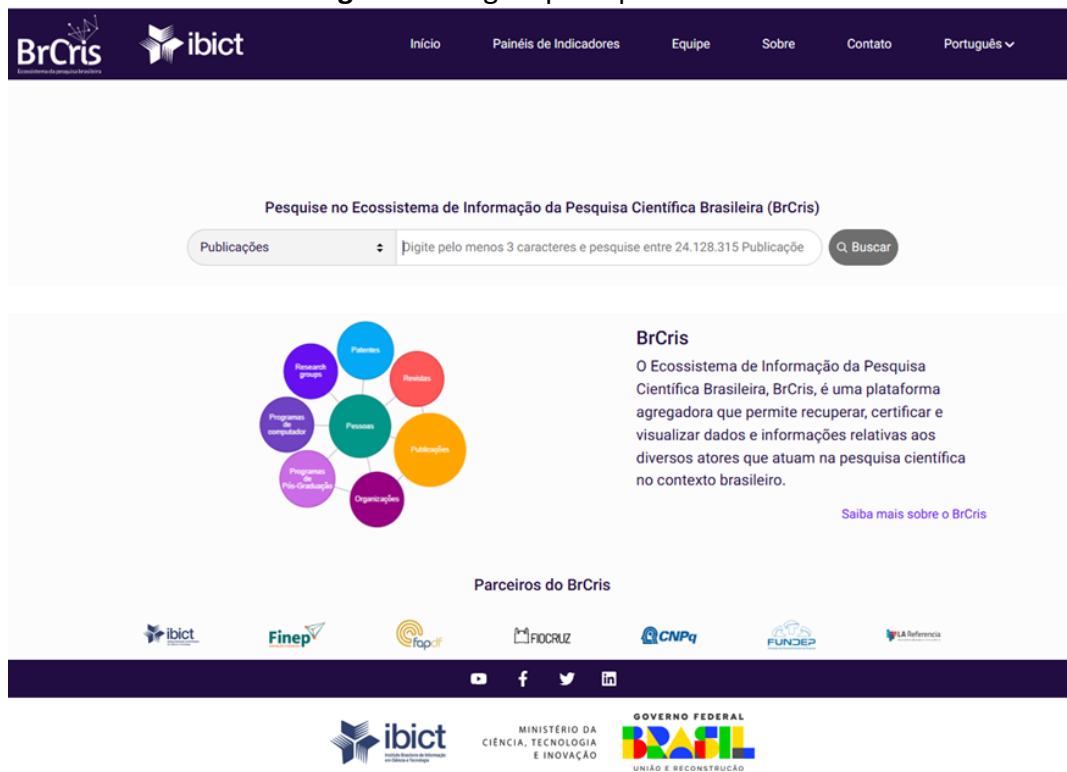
BrCris
Ecossistema da pesquisa brasileira
ibict

Início Painéis de Indicadores Equipe Sobre Contato Português

Pesquise no Ecossistema de Informação da Pesquisa Científica Brasileira (BrCris)

Publicações

Digite pelo menos 3 caracteres e pesquise entre 24.128.315 Publicação

Buscar

Patentes
Research groups
Revistas
Programas de computador
Pessoas
Publicações
Programas de Pós-Graduação
Organizações

BrCris

O Ecossistema de Informação da Pesquisa Científica Brasileira, BrCris, é uma plataforma agregadora que permite recuperar, certificar e visualizar dados e informações relativas aos diversos atores que atuam na pesquisa científica no contexto brasileiro.

Saiba mais sobre o BrCris

Parceiros do BrCris

ibict Finep fapdf FIOCRUZ CNPq FUNDEP LA Referencia

ibict
MINISTÉRIO DA CIÊNCIA, TECNOLOGIA E INOVAÇÃO
GOVERNO FEDERAL
BRASIL
UNIÃO E RECONSTRUÇÃO